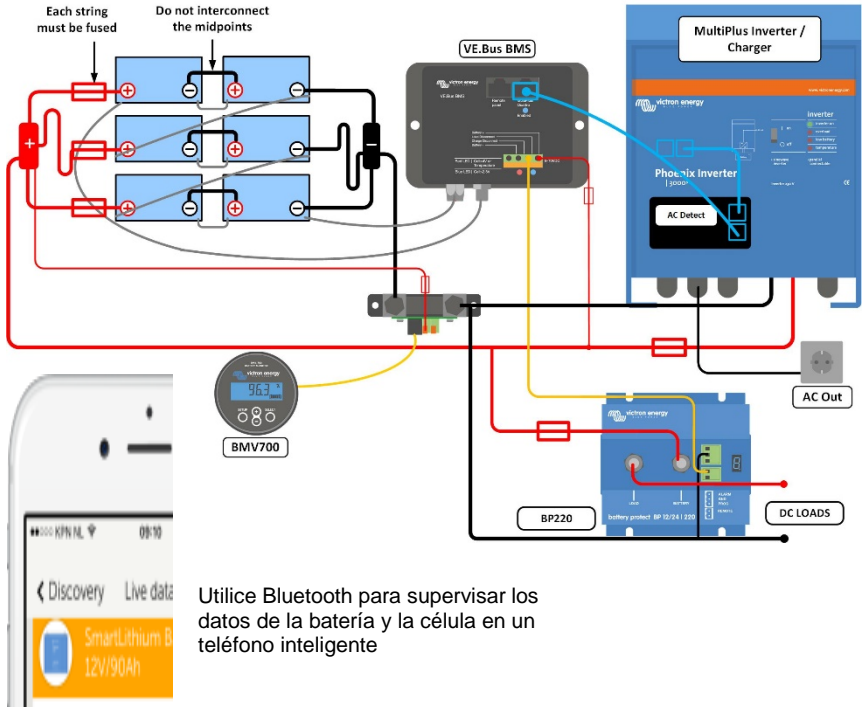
Each string must be fused

Do not interconnect the midpoints

VE.Bus BMS

MultiPlus Inverter / Charger

victron energy

Phoenix Inverter

AC Detect

BMV700

AC Out

BP220

DC LOADS

battery protect BP 12/24 | 220

●●○○○ KPN NL

09:10

Discovery

Live data

SmartLithium B 12V/90Ah

Utilice Bluetooth para supervisar los datos de la batería y la célula en un teléfono inteligente